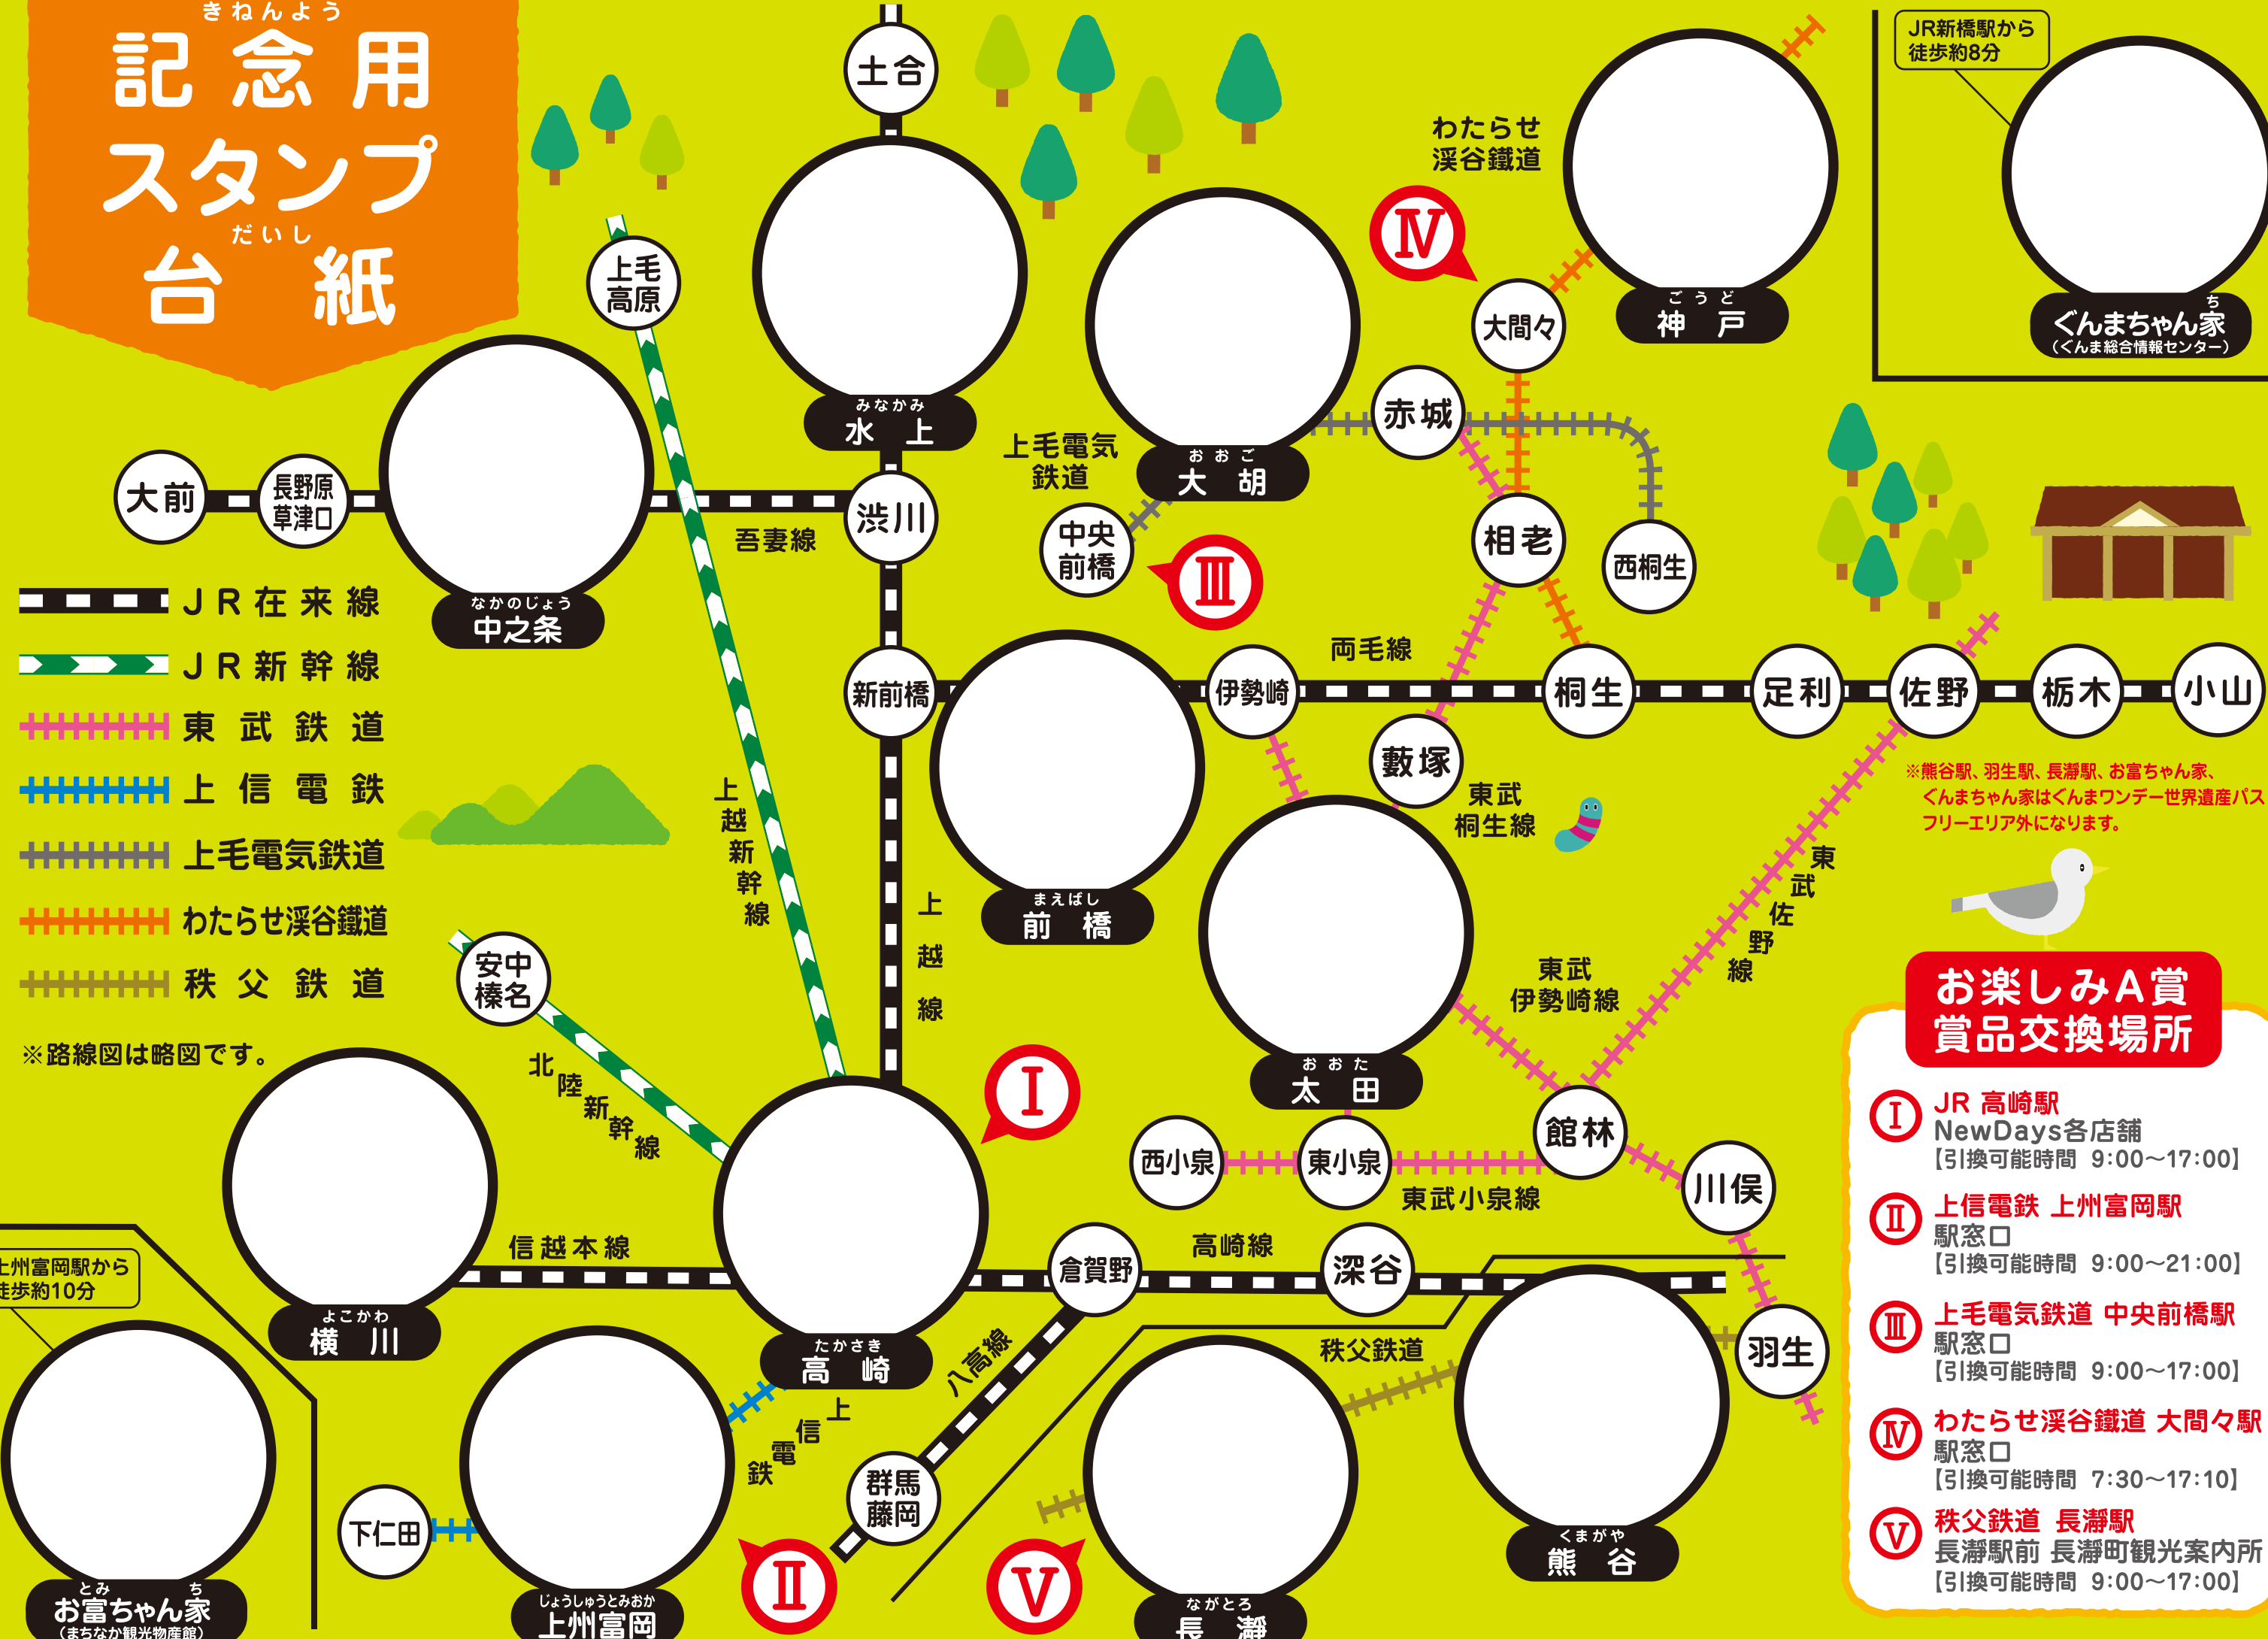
きねんよう
記念用
スタンプ
だいし
台紙

土合
上毛高原
みなかみ
水上
大前
長野原草津口
なかのじょう
中之条
渋川
吾妻線
上毛電気鉄道
おおご
大胡
中央前橋
Ⅲ
わたらせ渓谷鐵道
Ⅳ
大間々
ごうど
神戸
JR新橋駅から徒歩約8分
ち
ぐんまちゃん家
（ぐんま総合情報センター）
赤城
相老
西桐生

JR在来線
JR新幹線
東武鉄道
上信電鉄
上毛電気鉄道
わたらせ渓谷鐵道
秩父鉄道

新前橋
まえばし
前橋
伊勢崎
両毛線
桐生
足利
佐野
栃木
小山
薮塚
東武桐生線
上越新幹線
上越線
※熊谷駅、羽生駅、長瀞駅、お富ちゃん家、ぐんまちゃん家はぐんまワンデー世界遺産パスフリーエリア外になります。
東武佐野線
東武伊勢崎線
おおた
太田
安中榛名
北陸新幹線
※路線図は略図です。
Ⅰ
館林
川俣
西小泉
東小泉
東武小泉線
お楽しみA賞
賞品交換場所
Ⅰ JR 高崎駅
NewDays各店舗
【引換可能時間 9:00～17:00】
Ⅱ 上信電鉄 上州富岡駅
駅窓口
【引換可能時間 9:00～21:00】
Ⅲ 上毛電気鉄道 中央前橋駅
駅窓口
【引換可能時間 9:00～17:00】
Ⅳ わたらせ渓谷鐵道 大間々駅
駅窓口
【引換可能時間 7:30～17:10】
Ⅴ 秩父鉄道 長瀞駅
長瀞駅前 長瀞町観光案内所
【引換可能時間 9:00～17:00】

信越本線
よこかわ
横川
たかさき
高崎
倉賀野
高崎線
深谷
上州富岡駅から徒歩約10分
八高線
秩父鉄道
羽生
上信電鉄
群馬藤岡
下仁田
とみ ち
お富ちゃん家
（まちなか観光物産館）
じょうしゅうとみおか
上州富岡
Ⅱ
Ⅴ
ながとろ
長瀞
くまがや
熊谷